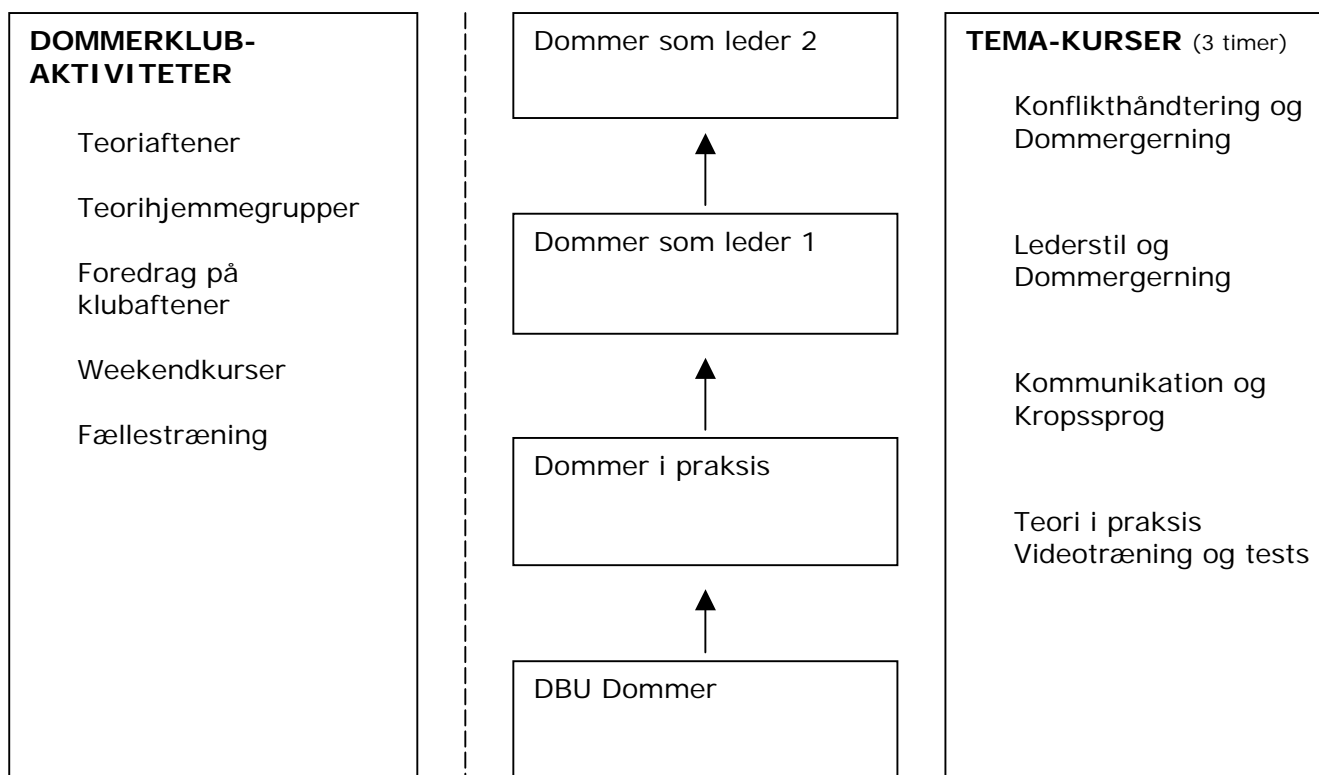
DOMMERKLUB-AKTIVITETER

Teoriaftener

Teorihjemmegrupper

Foredrag på klubaftener

Weekendkurser

Fællestræning

Dommer som leder 2

Dommer som leder 1

Dommer i praksis

DBU Dommer

TEMA-KURSER (3 timer)

Konflikthåndtering og Dommergerning

Lederstil og Dommergerning

Kommunikation og Kropssprog

Teori i praksis
Videotræning og tests